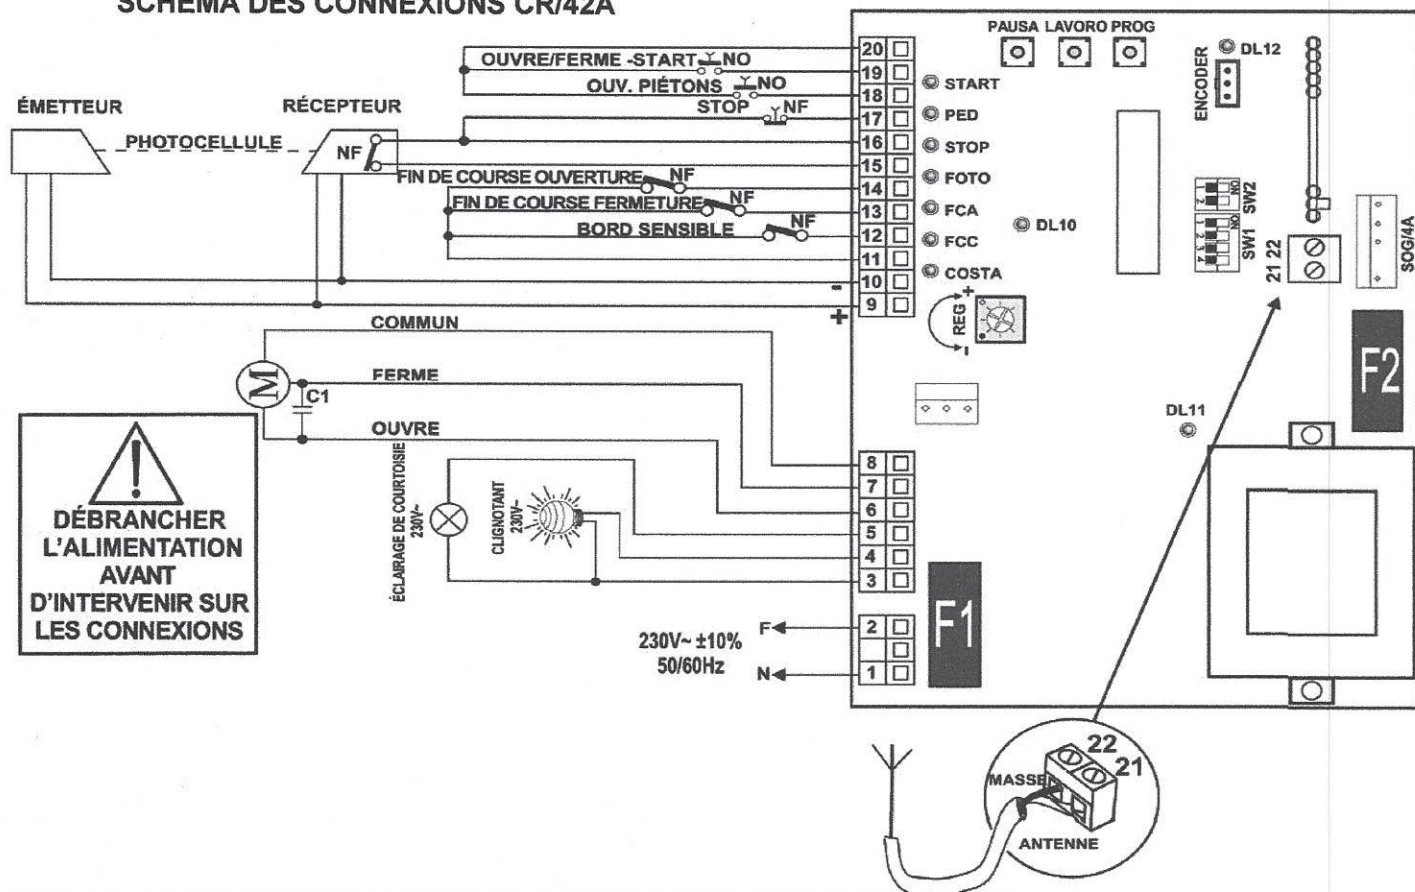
SCHÉMA DES CONNEXIONS CR/42A

OUVRE/FERME -START NO
OUV. PIÉTONS NO
STOP NF
ÉMETTEUR
RÉCEPTEUR
PHOTOCELLULE
NF
FIN DE COURSE OUVERTURE NF
FIN DE COURSE FERMETURE NF
BORD SENSIBLE NF
-
+
COMMUN
FERME
C1
OUVRE
M

DÉBRANCHER L'ALIMENTATION AVANT D'INTERVENIR SUR LES CONNEXIONS

ÉCLAIRAGE DE COURTOISIE 230V~
CLIGNOTANT 230V~

230V~ ±10% 50/60Hz
F
N

20
19
18
17
16
15
14
13
12
11
10
9
8
7
6
5
4
3
2
1

PAUSA LAVORO PROG
START
PED
STOP
FOTO
FCA
FCC
COSTA
DL10
REG
+
-
ENCODER
DL12
SW2
SW1
21 22
SOG/4A
F2
DL11
F1

22
21
MASSE
ANTENNE